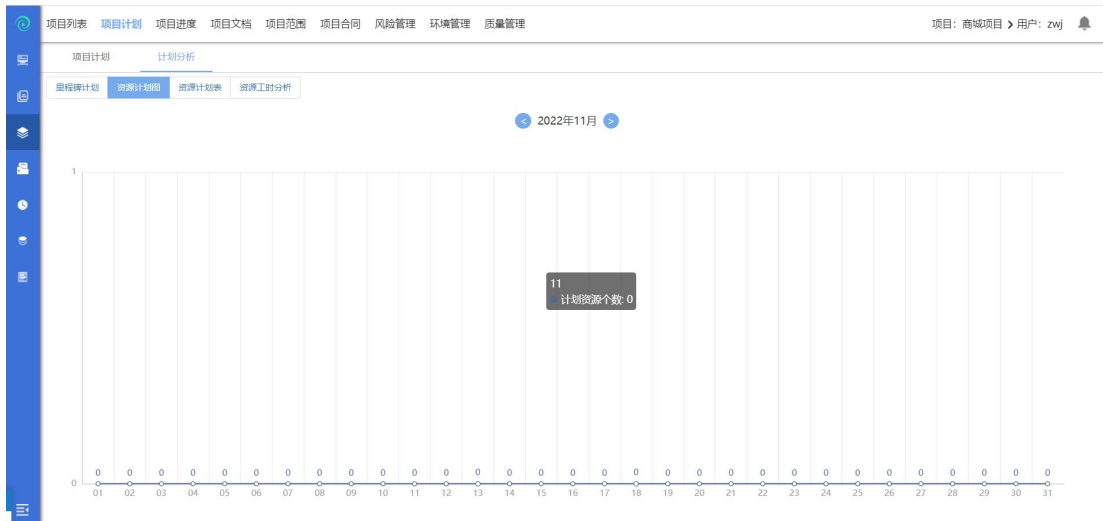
项目列表 项目计划 项目进度 项目文档 项目范围 项目合同 风险管理 环境管理 质量管理

项目：商城项目 › 用户：zwj

项目计划 计划分析

里程碑计划 资源计划图 资源计划表 资源工时分析

< 2022年11月 >

1

11
计划资源个数: 0

0 0 0 0 0 0 0 0 0 0 0 0 0 0 0 0 0 0 0 0 0 0 0 0 0 0 0 0 0 0 0

0

01 02 03 04 05 06 07 08 09 10 11 12 13 14 15 16 17 18 19 20 21 22 23 24 25 26 27 28 29 30 31